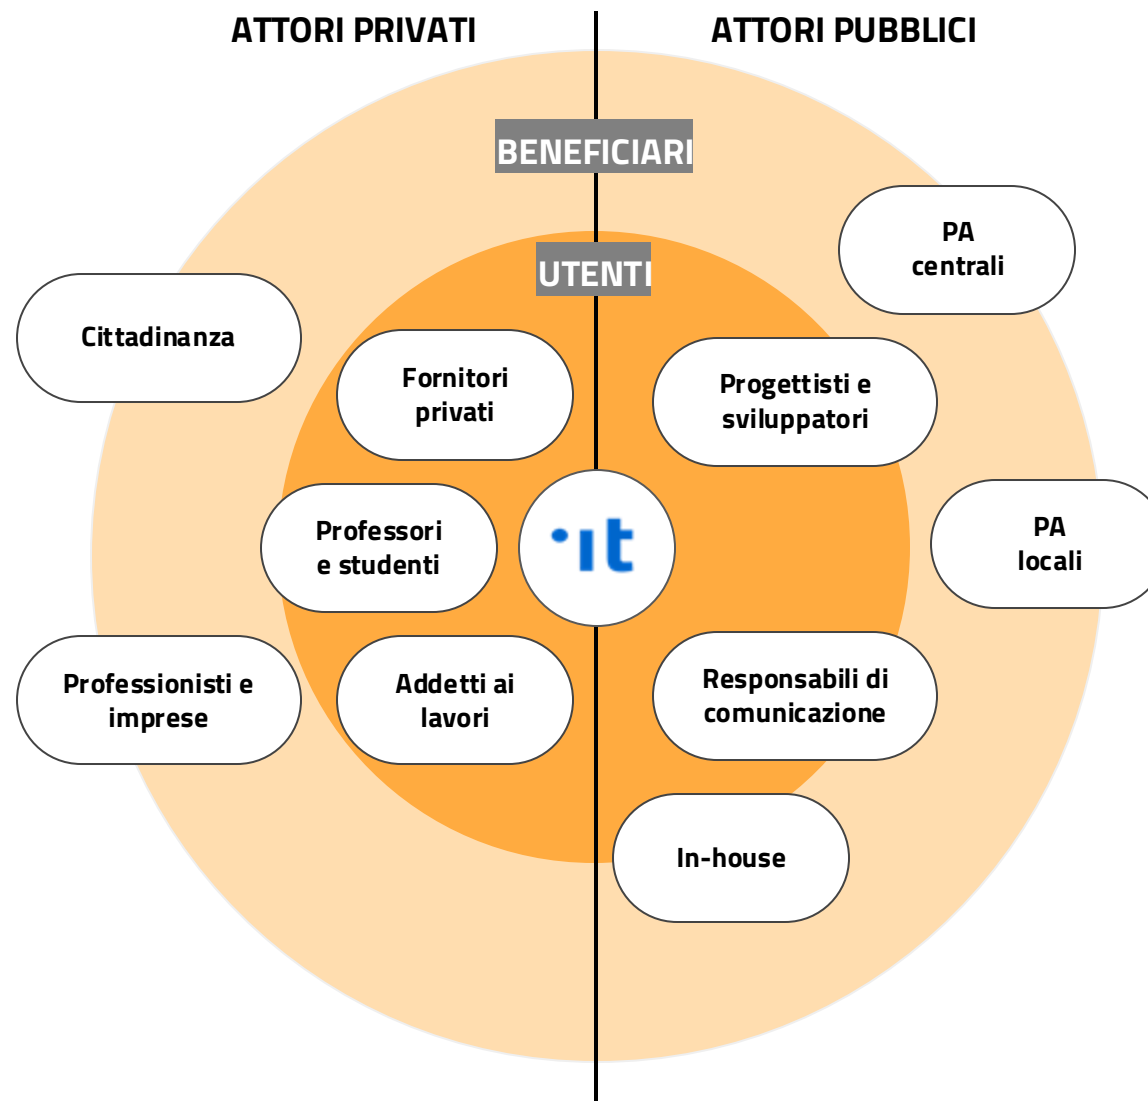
ATTORI PRIVATI

ATTORI PUBBLICI

BENEFICIARI

UTENTI

PA centrali

Cittadinanza

Fornitori privati

Progettisti e sviluppatori

Professori e studenti

.it

PA locali

Professionisti e imprese

Addetti ai lavori

Responsabili di comunicazione

In-house